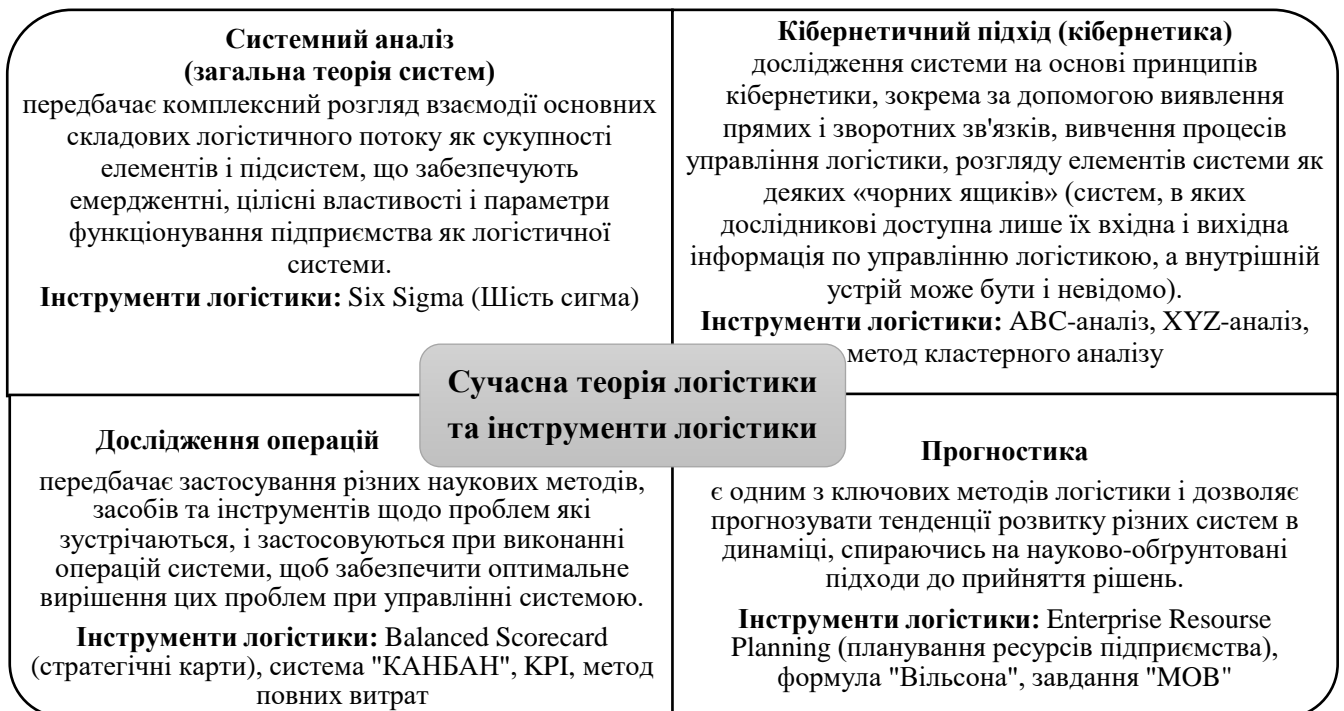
**Системний аналіз (загальна теорія систем)**
передбачає комплексний розгляд взаємодії основних складових логістичного потоку як сукупності елементів і підсистем, що забезпечують емерджентні, цілісні властивості і параметри функціонування підприємства як логістичної системи.
**Інструменти логістики:** Six Sigma (Шість сигма)

**Кібернетичний підхід (кібернетика)**
дослідження системи на основі принципів кібернетики, зокрема за допомогою виявлення прямих і зворотних зв'язків, вивчення процесів управління логістики, розгляду елементів системи як деяких «чорних ящиків» (систем, в яких дослідникові доступна лише їх вхідна і вихідна інформація по управлінню логістикою, а внутрішній устрій може бути і невідомо).
**Інструменти логістики:** ABC-аналіз, XYZ-аналіз, метод кластерного аналізу

**Сучасна теорія логістики та інструменти логістики**

**Дослідження операцій**
передбачає застосування різних наукових методів, засобів та інструментів щодо проблем які зустрічаються, і застосовуються при виконанні операцій системи, щоб забезпечити оптимальне вирішення цих проблем при управлінні системою.
**Інструменти логістики:** Balanced Scorecard (стратегічні карти), система "КАНБАН", KPI, метод повних витрат

**Прогностика**
є одним з ключових методів логістики і дозволяє прогнозувати тенденції розвитку різних систем в динаміці, спираючись на науково-обґрунтовані підходи до прийняття рішень.
**Інструменти логістики:** Enterprise Resourse Planning (планування ресурсів підприємства), формула "Вільсона", завдання "МОВ"